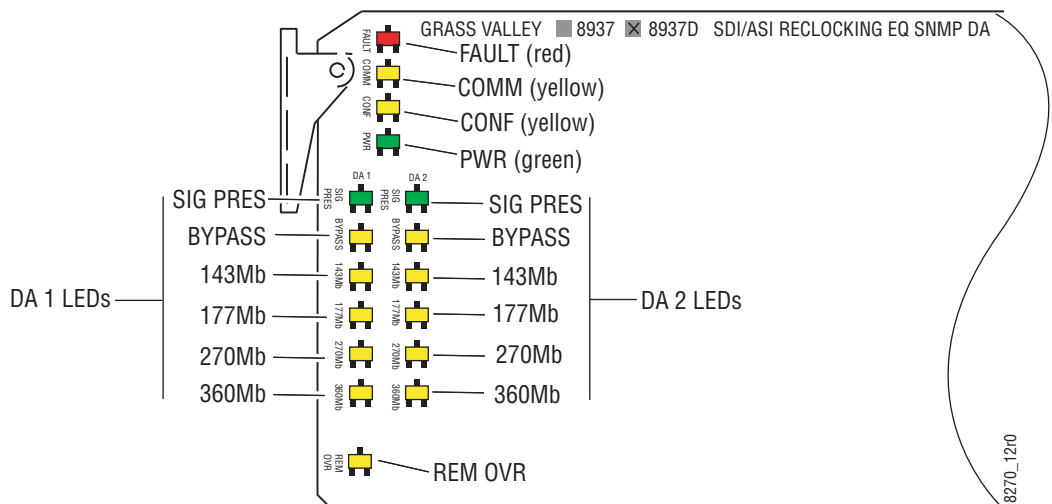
GRASS VALLEY 8937 ☒ 8937D SDI/ASI RECLOCKING EQ SNMP DA

FAULT
COMM
CONF
PWR

FAULT (red)
COMM (yellow)
CONF (yellow)
PWR (green)

DA 1
DA 2

SIG PRES
BYPASS
143Mb
177Mb
270Mb
360Mb

SIG PRES
BYPASS
143Mb
177Mb
270Mb
360Mb

SIG PRES
BYPASS
143Mb
177Mb
270Mb
360Mb

SIG PRES
BYPASS
143Mb
177Mb
270Mb
360Mb

DA 1 LEDs
DA 2 LEDs

REM OVR
REM OVR

8270_12r0